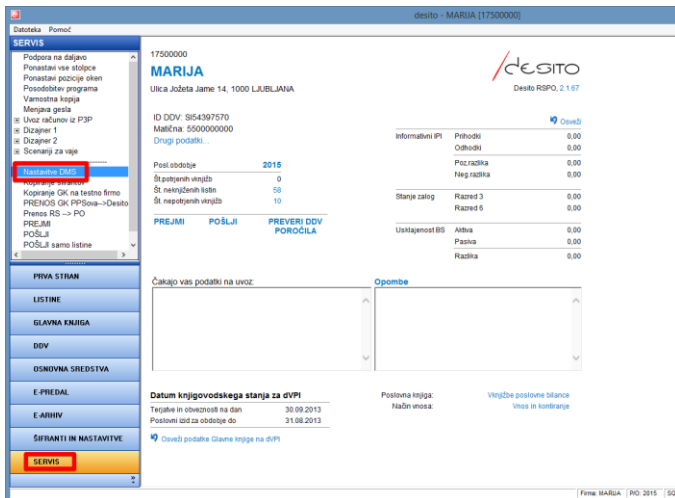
desito - MARIJA [17500000]

Datoteka Pomoč

SERVIS

Podpora na daljavo
Ponastavi vse stolpce
Ponastavi pozicije oken
Posodobitev programa
Varnostna kopija
Menjava gesla
Uvoz računov iz P3P
Dizajner 1
Dizajner 2
Scenariji za vaje
Nastavitve DMS
Kopiranje šifrantov
Kopiranje GK na testno firmo
PRENOS GK PPSova-->Desito
Prenos RS --> PO
PREJMI
POŠLJI
POŠLJI samo listine

PRIVA STRAN
LISTINE
GLAVNA KNJIGA
DDV
OSNOVNA SREDSTVA
E-PREDAL
E-ARHIV
ŠIFRANTI IN NASTAVITVE
SERVIS

17500000
MARIJA
Ulica Jožeta Jame 14, 1000 LJUBLJANA

desito
Desito RSPO, 2.1.67

ID DDV: SI54397570
Matična: 5500000000
Drugi podatki...

Osveži

| Informativni IPI | Prihodki | 0,00 |
|---|---|---|
| | Odhodki | 0,00 |
| | Poz.razlika | 0,00 |
| | Neg.razlika | 0,00 |
| Stanje zalog | Razred 3 | 0,00 |
| | Razred 6 | 0,00 |
| Usklajenost BS | Aktiva | 0,00 |
| | Pasiva | 0,00 |
| | Razlika | 0,00 |

| Posl.obdobje | 2015 |
|---|---|
| Št.potrjenih vknjižb | 0 |
| Št. neknjiženih listin | 58 |
| Št. nepotrjenih vknjižb | 10 |

PREJMI POŠLJI PREVERI DDV POROČILA

Čakajo vas podatki na uvoz:

Opombe

Datum knjigovodskega stanja za dVPI
Terjatve in obveznosti na dan 30.09.2013
Poslovni izid za obdobje do 31.08.2013

Osveži podatke Glavne knjige na dVPI

Poslovna knjiga: Vknjižbe poslovne bilance
Način vnosa: Vnos in kontiranje

Firma: MARIJA | RO: 2015 | SG